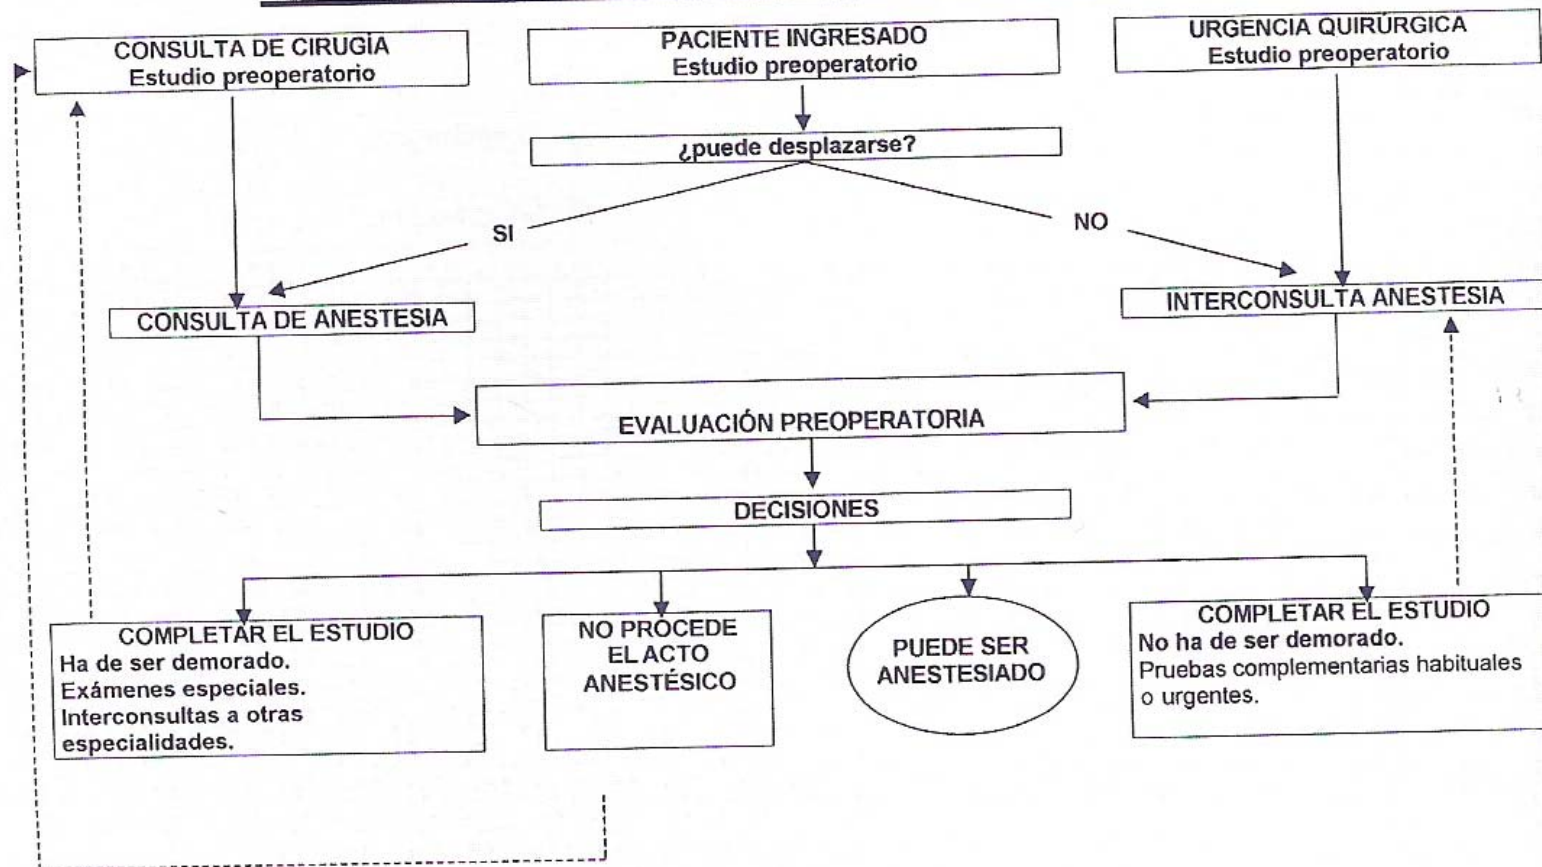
CONSULTA DE CIRUGÍA
Estudio preoperatorio

PACIENTE INGRESADO
Estudio preoperatorio

URGENCIA QUIRÚRGICA
Estudio preoperatorio

¿puede desplazarse?

SI

NO

CONSULTA DE ANESTESIA

INTERCONSULTA ANESTESIA

EVALUACIÓN PREOPERATORIA

DECISIONES

COMPLETAR EL ESTUDIO
Ha de ser demorado.
Exámenes especiales.
Interconsultas a otras especialidades.

NO PROCEDE EL ACTO ANESTÉSICO

PUEDE SER ANESTESIADO

COMPLETAR EL ESTUDIO
No ha de ser demorado.
Pruebas complementarias habituales o urgentes.